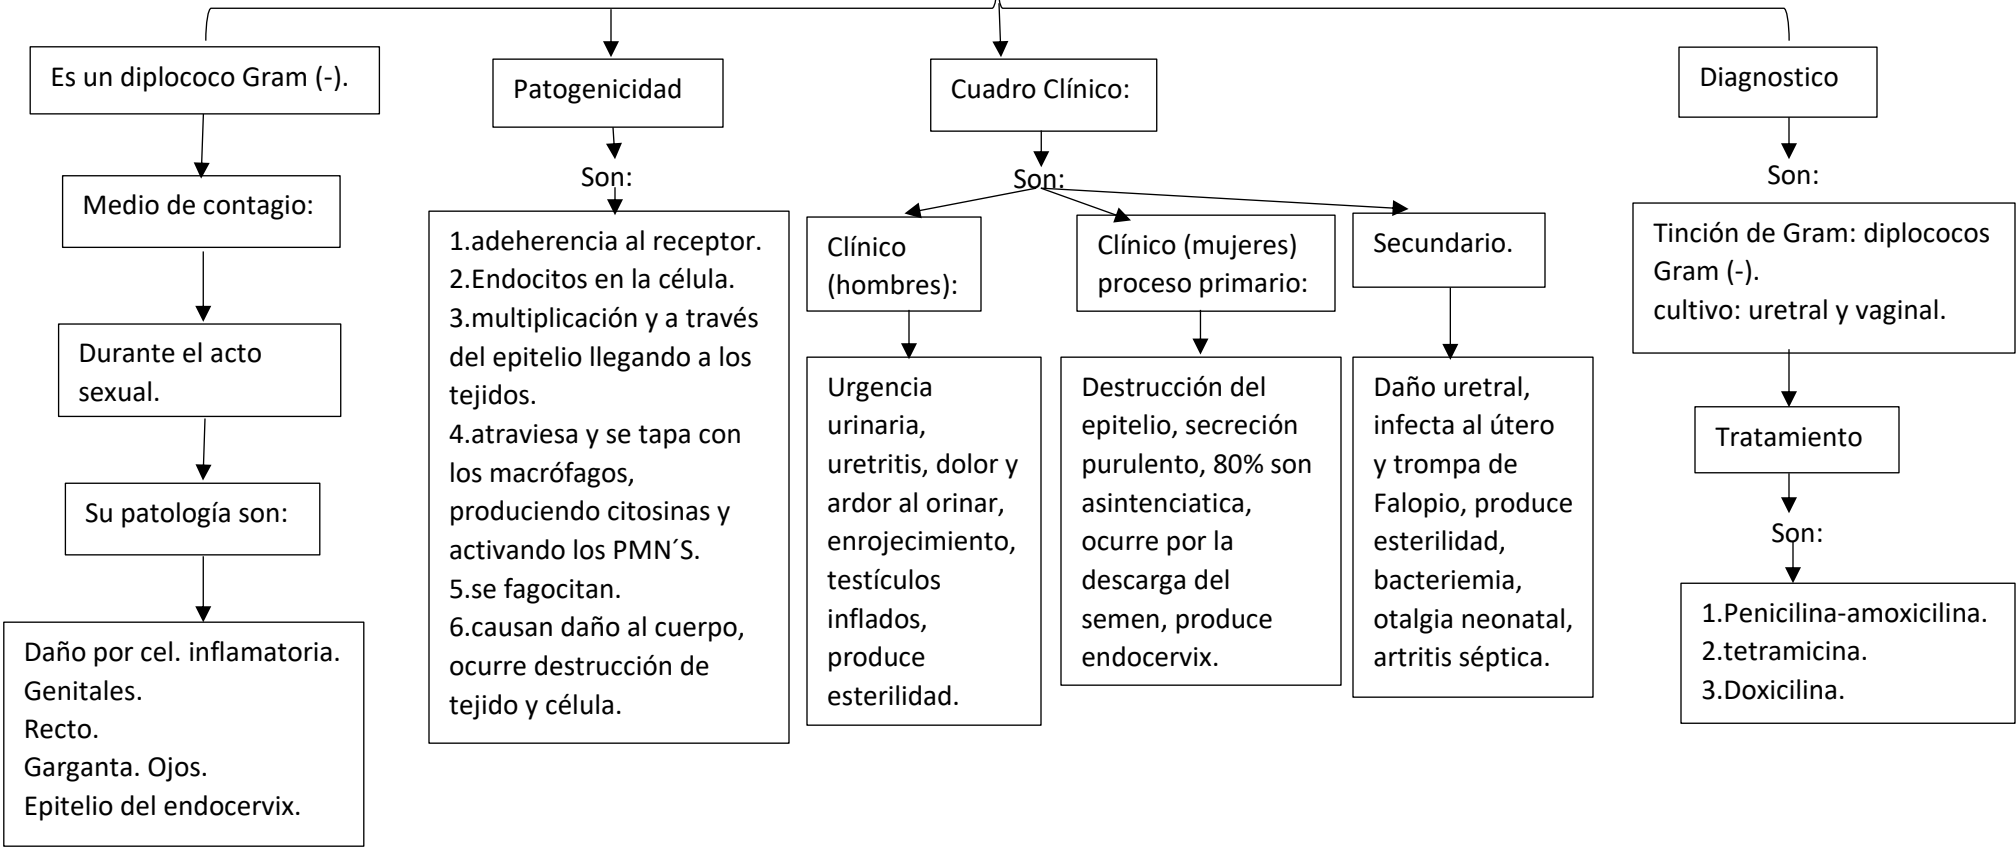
Es un diplococo Gram (-).

Medio de contagio:

Durante el acto sexual.

Su patología son:

Daño por cel. inflamatoria.
Genitales.
Recto.
Garganta. Ojos.
Epitelio del endocervix.

Patogenicidad

Son:

1.adeherencia al receptor.
2.Endocitos en la célula.
3.multiplicación y a través del epitelio llegando a los tejidos.
4.atraviesa y se tapa con los macrófagos, produciendo citosinas y activando los PMN´S.
5.se fagocitan.
6.causan daño al cuerpo, ocurre destrucción de tejido y célula.

Cuadro Clínico:

Son:

Clínico (hombres):

Urgencia urinaria, uretritis, dolor y ardor al orinar, enrojecimiento, testículos inflados, produce esterilidad.

Clínico (mujeres) proceso primario:

Destrucción del epitelio, secreción purulento, 80% son asintenciatica, ocurre por la descarga del semen, produce endocervix.

Secundario.

Daño uretral, infecta al útero y trompa de Falopio, produce esterilidad, bacteriemia, otalgia neonatal, artritis séptica.

Diagnostico

Son:

Tinción de Gram: diplococos Gram (-).
cultivo: uretral y vaginal.

Tratamiento

Son:

1.Penicilina-amoxicilina.
2.tetramicina.
3.Doxicilina.